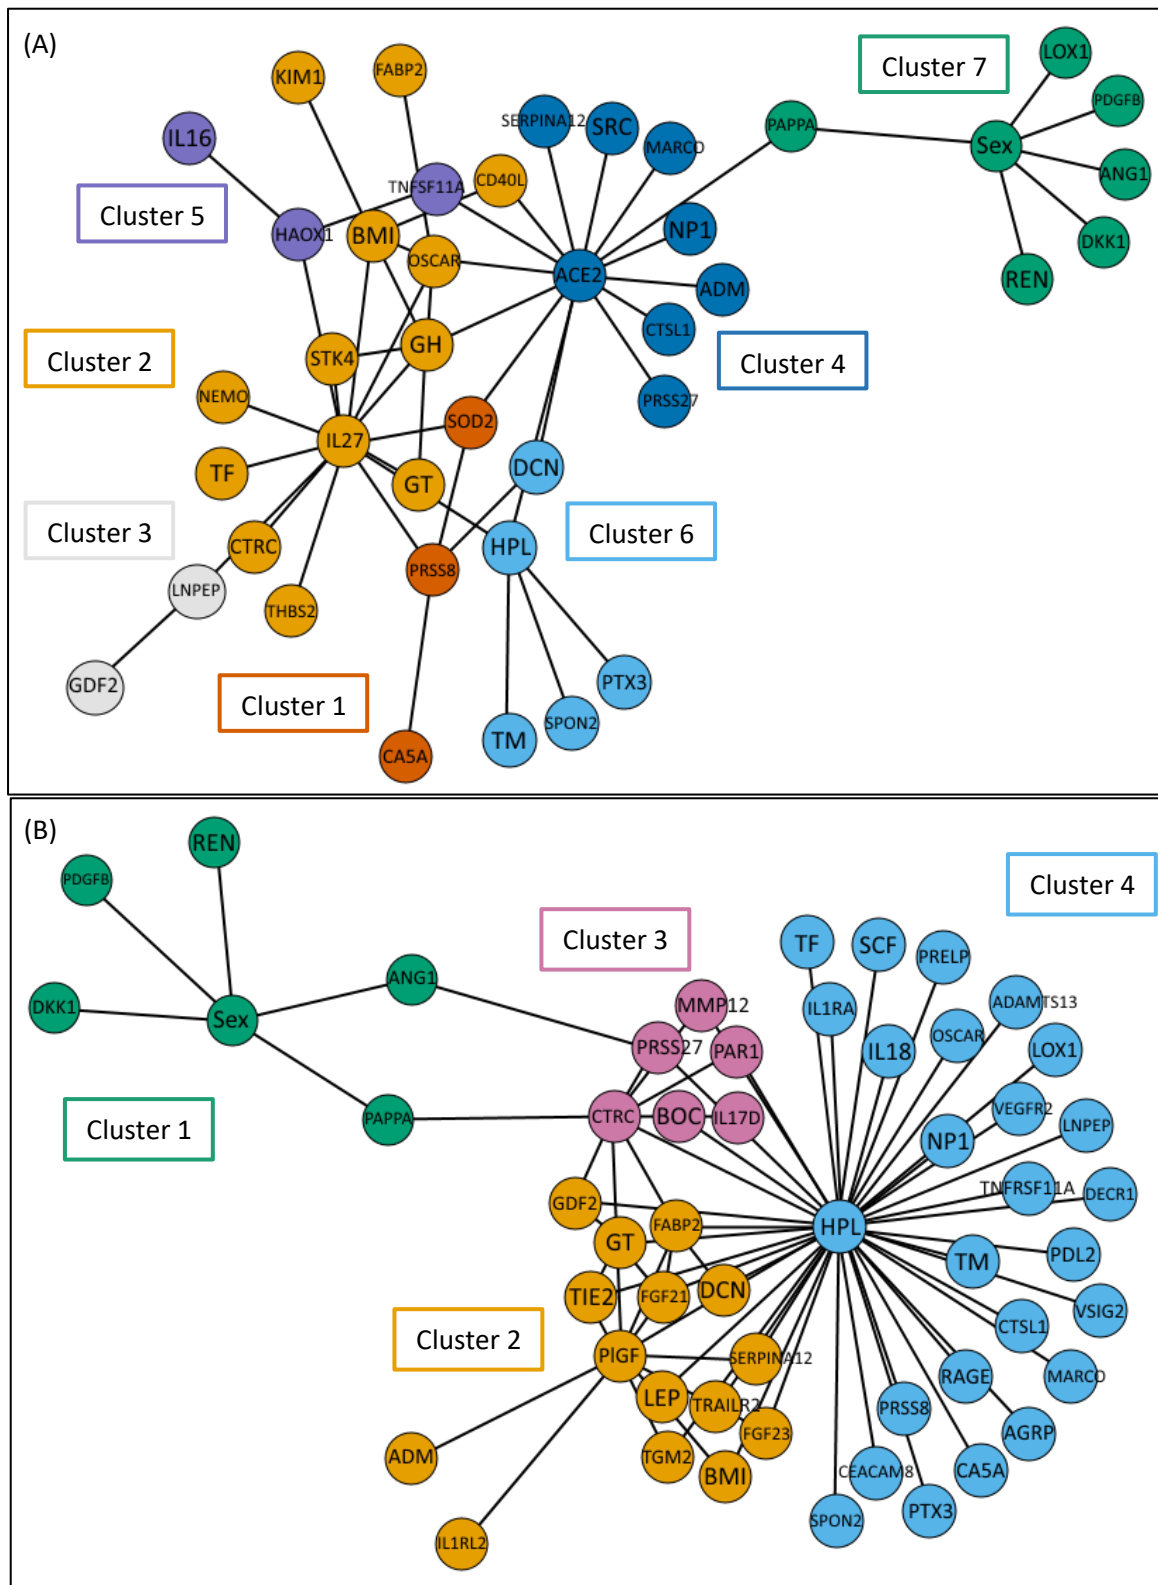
(A)

Cluster 7
LOX1
PDGFB
ANG1
DKK1
REN
Sex
PAPPA
KIM1
FABP2
IL16
SERPINA12
SRC
MARCO
TNFSF11A
CD40L
Cluster 5
HAOX1
BMI
NP1
OSCAR
ACE2
ADM
CTSL1
Cluster 2
STK4
GH
Cluster 4
NEMO
PRSS27
SOD2
IL27
TF
DCN
GT
Cluster 3
Cluster 6
CTRC
HPL
PRSS8
LNPEP
THBS2
PTX3
GDF2
Cluster 1
SPON2
TM
CA5A

(B)

REN
PDGFB
Cluster 4
Cluster 3
TF
SCF
PRELP
ANG1
DKK1
Sex
MMP12
ADAMTS13
IL1RA
OSCAR
PRSS27
PAR1
IL18
LOX1
Cluster 1
PAPPA
CTRC
BOC
IL17D
VEGFR2
LNPEP
NP1
TNFRSF11A
DECR1
GDF2
FABP2
HPL
GT
PDL2
TM
TIE2
FGF21
DCN
VSIG2
Cluster 2
CTSL1
PIGF
SERPINA12
MARCO
RAGE
LEP
TRAILR2
PRSS8
FGF23
AGRP
ADM
TGM2
BMI
CEACAM8
CA5A
PTX3
SPON2
IL1RL2